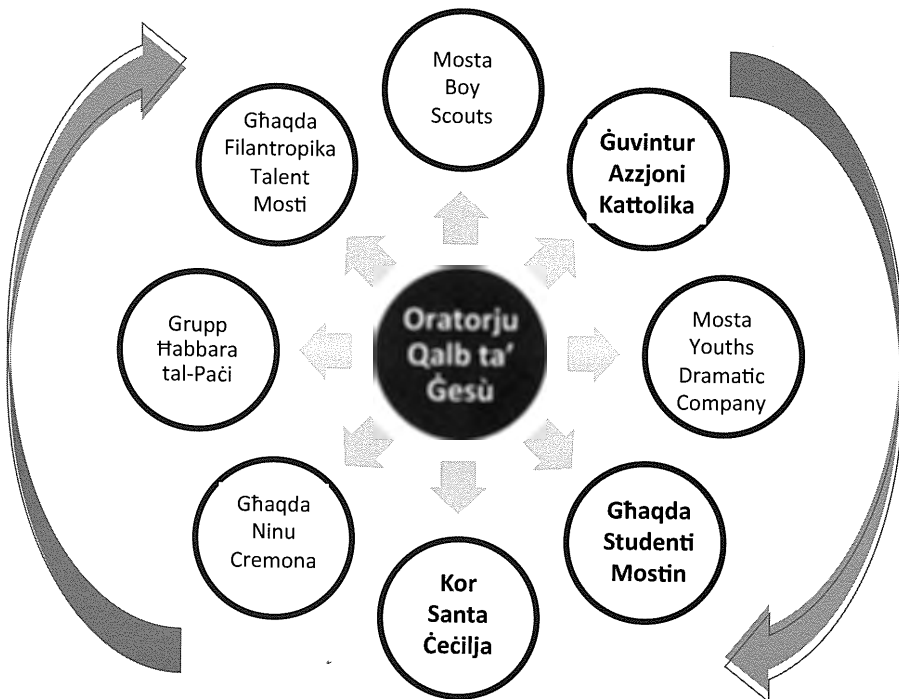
Mosta Boy Scouts

Għaqda Filantropika Talent Mosti

Ġuvintur Azzjoni Kattolika

Grupp Ħabbara tal-Paċi

Oratorju Qalb ta' Ġesù

Mosta Youths Dramatic Company

Għaqda Ninu Cremona

Għaqda Studenti Mostin

Kor Santa Ċeċilja